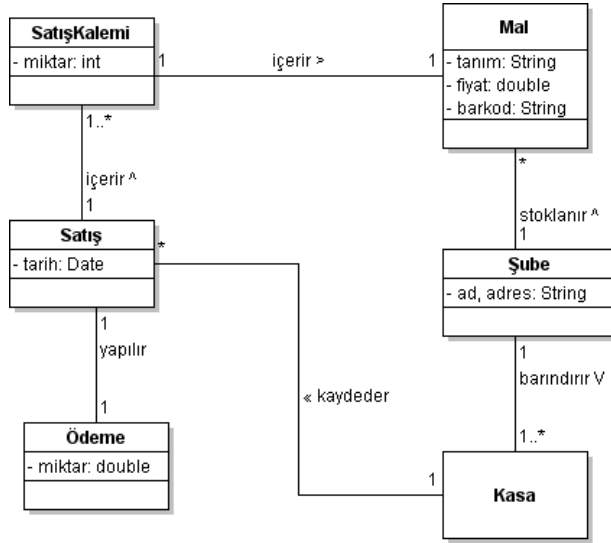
SatışKalemi
- miktar: int

1
içerir >
1

Mal
- tanım: String
- fiyat: double
- barkod: String

1..*
içerir ^
1

*
stoklanır ^
1

Satış
- tarih: Date

*

Şube
- ad, adres: String

1
yapılır
1

« kaydeder

1
barındırır V
1..*

Ödeme
- miktar: double

1

Kasa